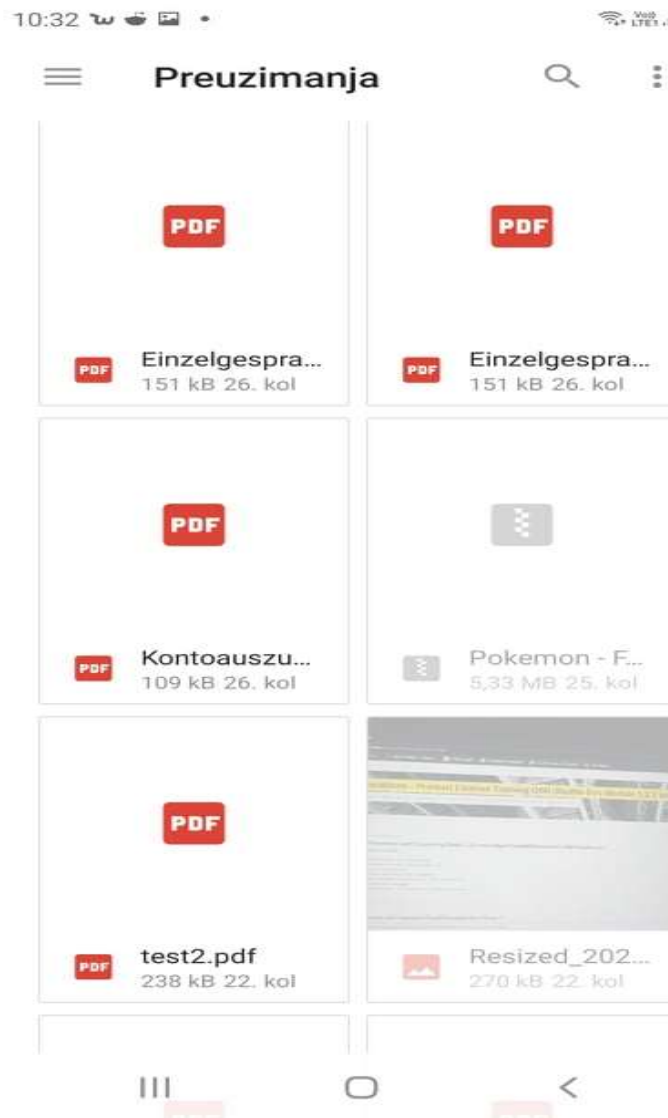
10:32

Preuzimanja

PDF

PDF Einzelgespra...
151 kB 26. kol

PDF

PDF Einzelgespra...
151 kB 26. kol

PDF

PDF Kontoauszu...
109 kB 26. kol

Pokemon - F...
5,33 MB 25. kol

PDF

PDF test2.pdf
238 kB 22. kol

Resized_202...
270 kB 22. kol